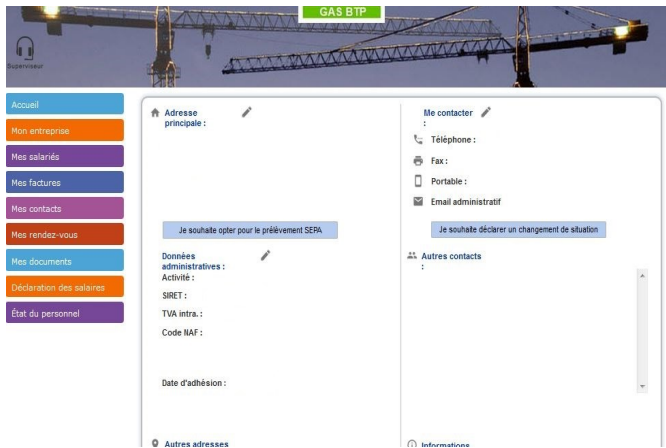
GAS BTP

Superviseur

Accueil
Mon entreprise
Mes salariés
Mes factures
Mes contacts
Mes rendez-vous
Mes documents
Déclaration des salaires
État du personnel

Adresse principale :

Je souhaite opter pour le prélèvement SEPA

Données administratives :
Activité :
SIRET :
TVA intra. :
Code NAF :

Date d'adhésion :

Autres adresses

Me contacter :
Téléphone :
Fax :
Portable :
Email administratif

Je souhaite déclarer un changement de situation

Autres contacts :

Informations